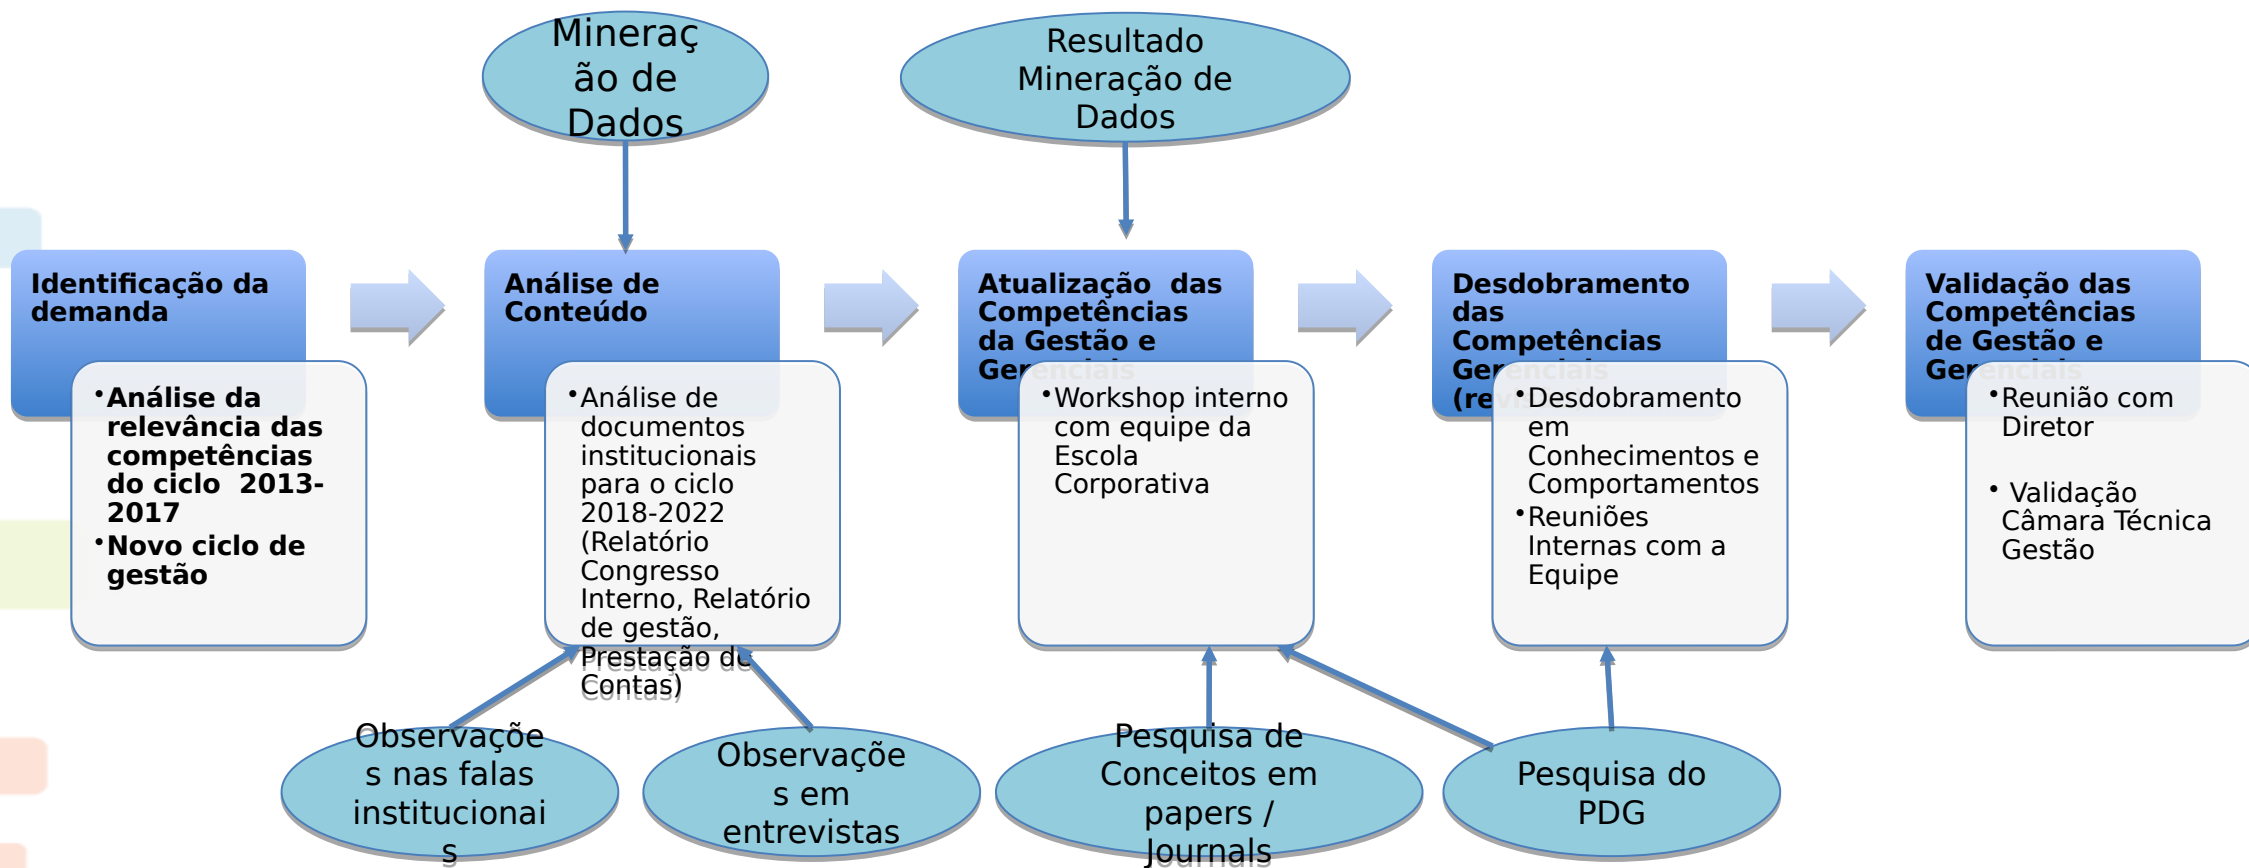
Mineração de Dados

Resultado Mineração de Dados

Identificação da demanda

• Análise da relevância das competências do ciclo 2013-2017
• Novo ciclo de gestão

Análise de Conteúdo

• Análise de documentos institucionais para o ciclo 2018-2022 (Relatório Congresso Interno, Relatório de gestão, Prestação de Contas)

Atualização das Competências da Gestão e Ger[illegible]

• Workshop interno com equipe da Escola Corporativa

Desdobramento das Competências Ger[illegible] (re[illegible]

• Desdobramento em Conhecimentos e Comportamentos
• Reuniões Internas com a Equipe

Validação das Competências de Gestão e Ger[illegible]

• Reunião com Diretor
• Validação Câmara Técnica Gestão

Observações nas falas institucionais

Observações em entrevistas

Pesquisa de Conceitos em papers / Journals

Pesquisa do PDG